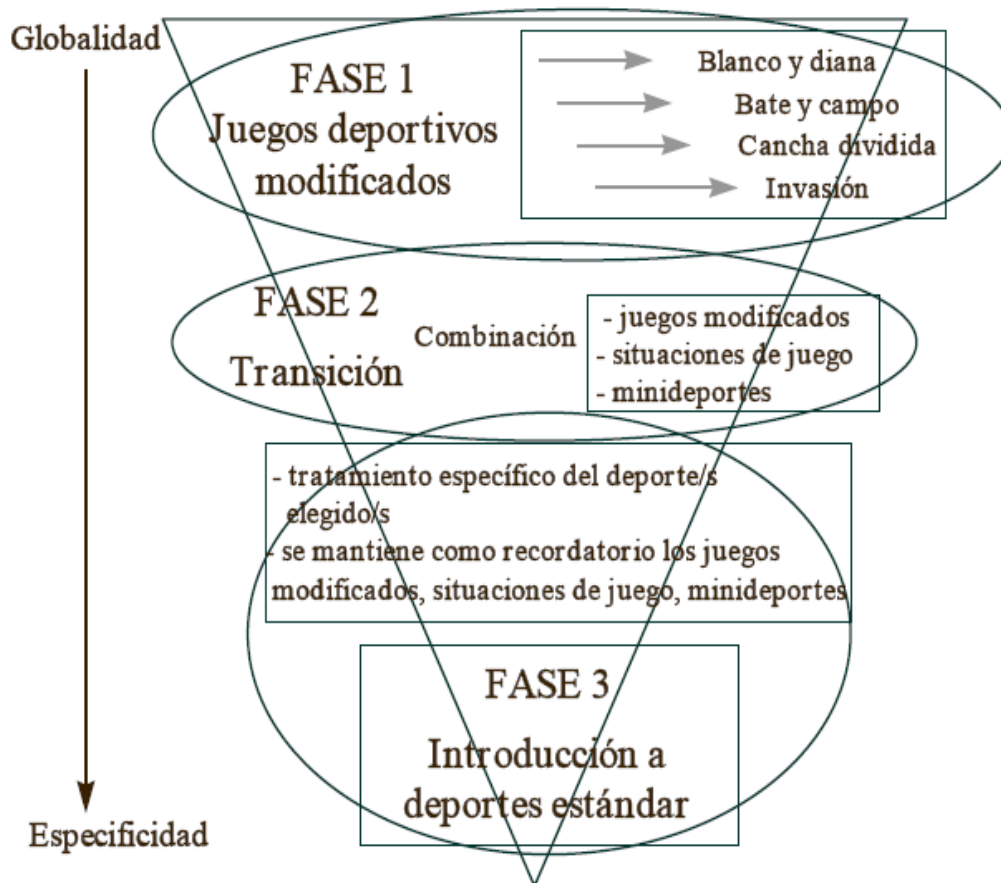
Globalidad

FASE 1
Juegos deportivos modificados

Blanco y diana
Bate y campo
Cancha dividida
Invasión

FASE 2
Transición

Combinación

- juegos modificados
- situaciones de juego
- minideportes

- tratamiento específico del deporte/s elegido/s
- se mantiene como recordatorio los juegos modificados, situaciones de juego, minideportes

FASE 3
Introducción a deportes estándar

Especificidad